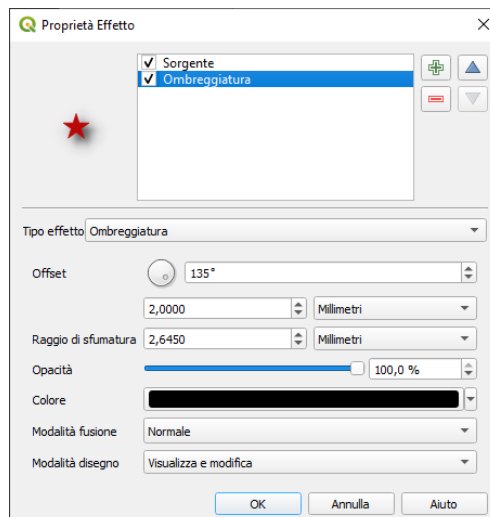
Proprietà Effetto

Sorgente
Ombreggiatura

Tipo effetto Ombreggiatura

Offset 135°

2,0000 Millimetri

Raggio di sfumatura 2,6450 Millimetri

Opacità 100,0 %

Colore

Modalità fusione Normale

Modalità disegno Visualizza e modifica

OK Annulla Aiuto